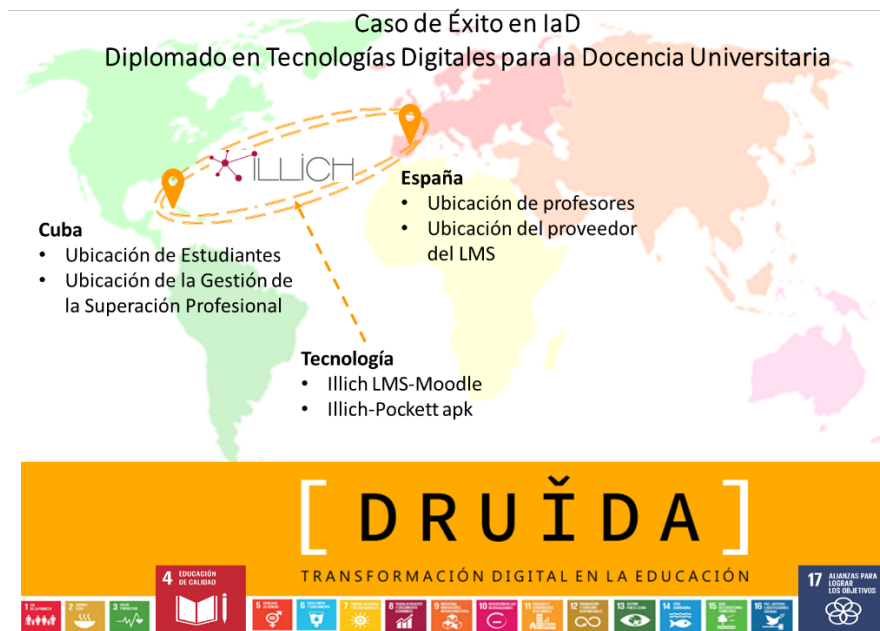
Caso de Éxito en IaD
Diplomado en Tecnologías Digitales para la Docencia Universitaria

ILLICH

España
• Ubicación de profesores
• Ubicación del proveedor del LMS

Cuba
• Ubicación de Estudiantes
• Ubicación de la Gestión de la Superación Profesional

Tecnología
• Illich LMS-Moodle
• Illich-Pockett apk

[ DRUĬDA ]
TRANSFORMACIÓN DIGITAL EN LA EDUCACIÓN

4 EDUCACIÓN DE CALIDAD

17 ALIANZAS PARA LOGRAR LOS OBJETIVOS

1 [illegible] 2 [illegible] 3 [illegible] 5 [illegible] 6 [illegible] 7 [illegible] 8 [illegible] 9 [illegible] 10 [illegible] 11 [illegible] 12 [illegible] 13 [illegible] 14 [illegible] 15 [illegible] 16 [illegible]